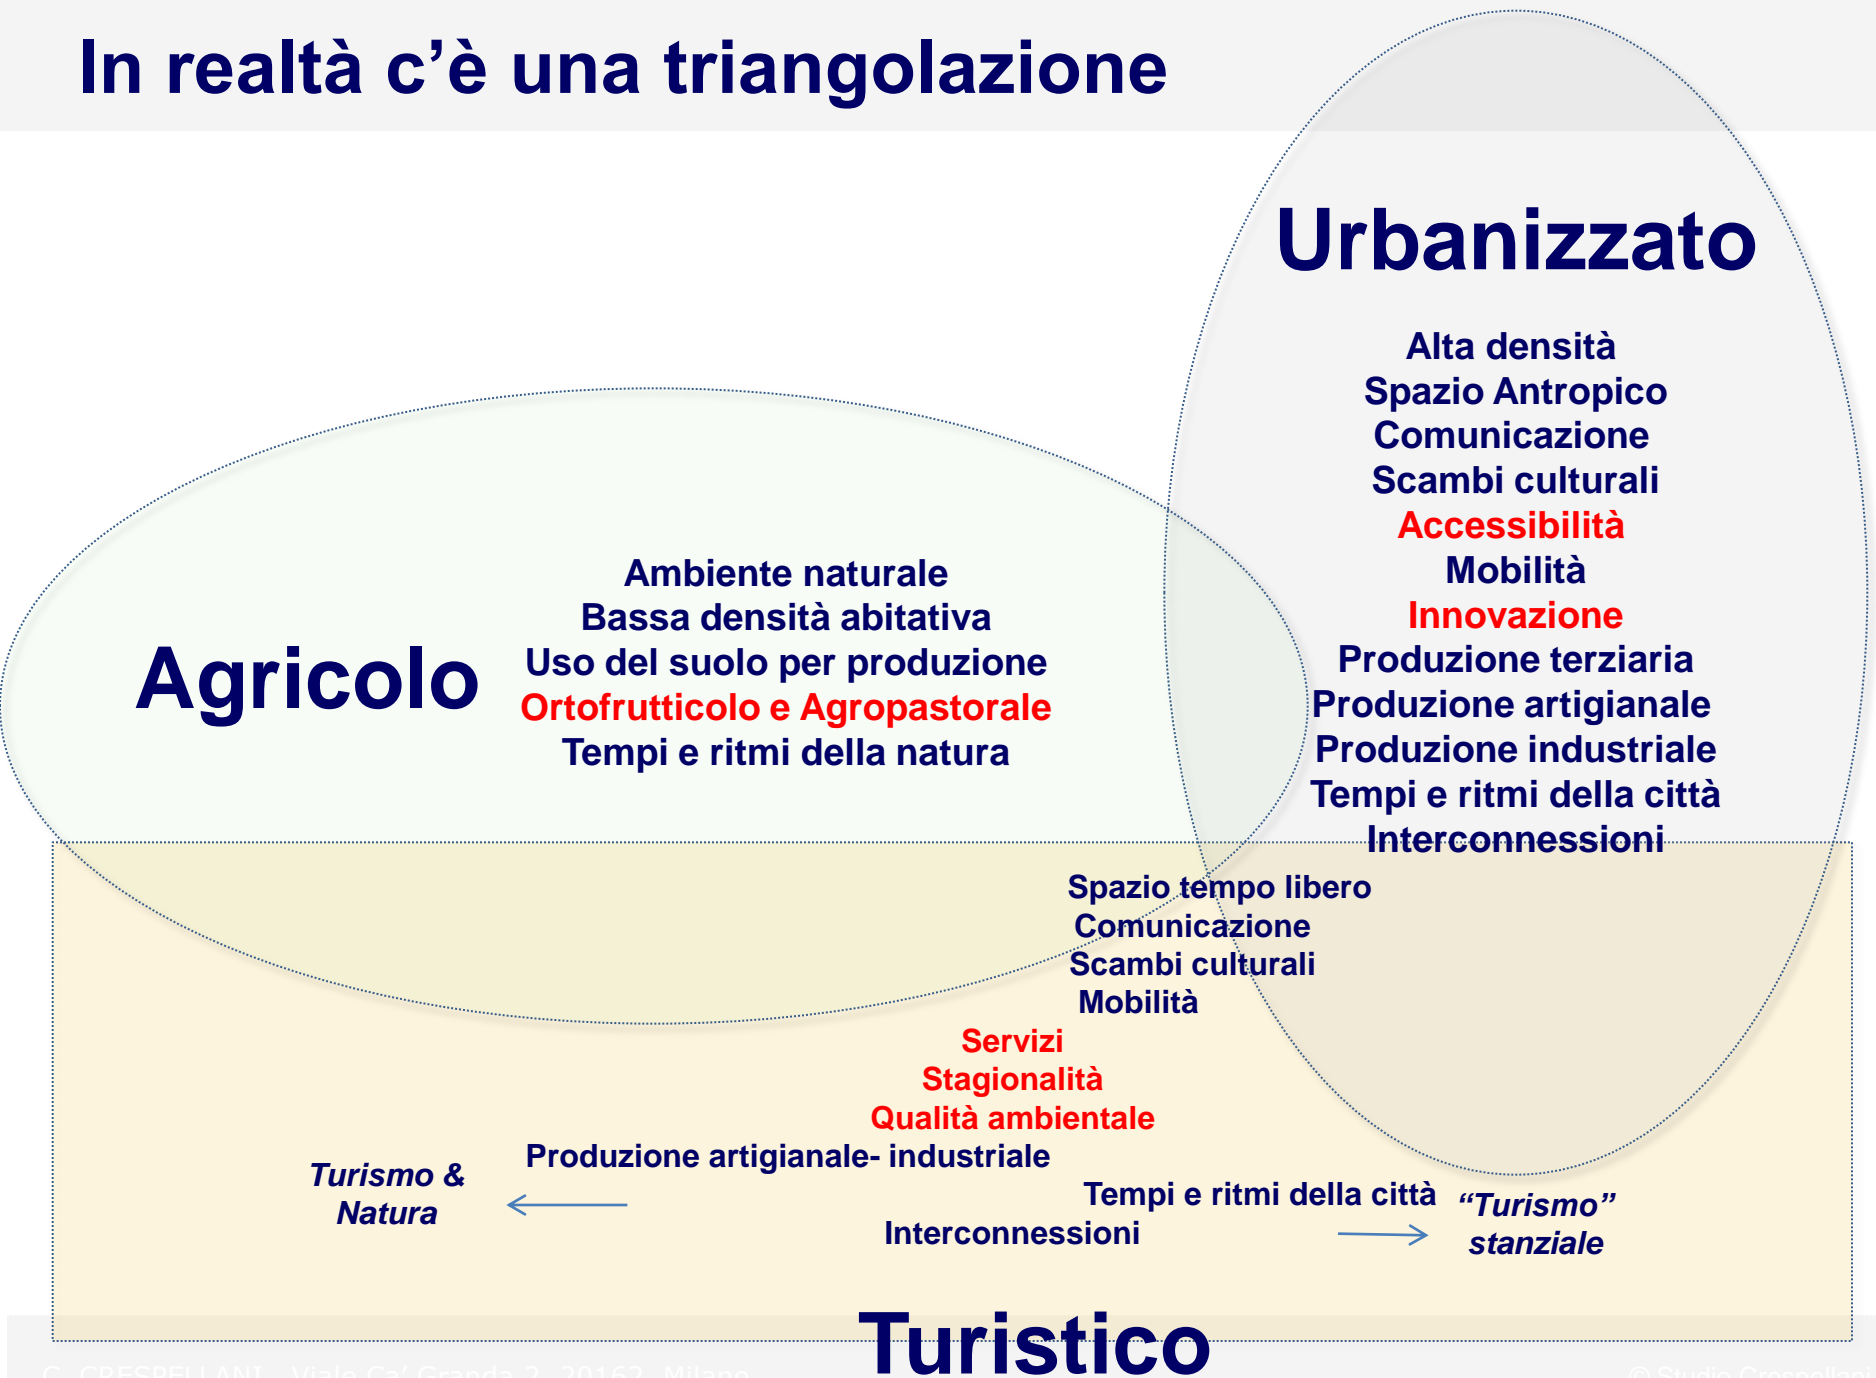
In realtà c’è una triangolazione

Urbanizzato

Alta densità
Spazio Antropico
Comunicazione
Scambi culturali
Accessibilità
Mobilità
Innovazione
Produzione terziaria
Produzione artigianale
Produzione industriale
Tempi e ritmi della città
Interconnessioni

Agricolo

Ambiente naturale
Bassa densità abitativa
Uso del suolo per produzione
Ortofrutticolo e Agropastorale
Tempi e ritmi della natura

Spazio tempo libero
Comunicazione
Scambi culturali
Mobilità
Servizi
Stagionalità
Qualità ambientale
Produzione artigianale- industriale
Tempi e ritmi della città
Interconnessioni

Turismo & Natura

“Turismo” stanziale

Turistico

G. CRESPELLANI - Viale Ca’ Granda 2 - 20162 - Milano

© Studio Crespellani